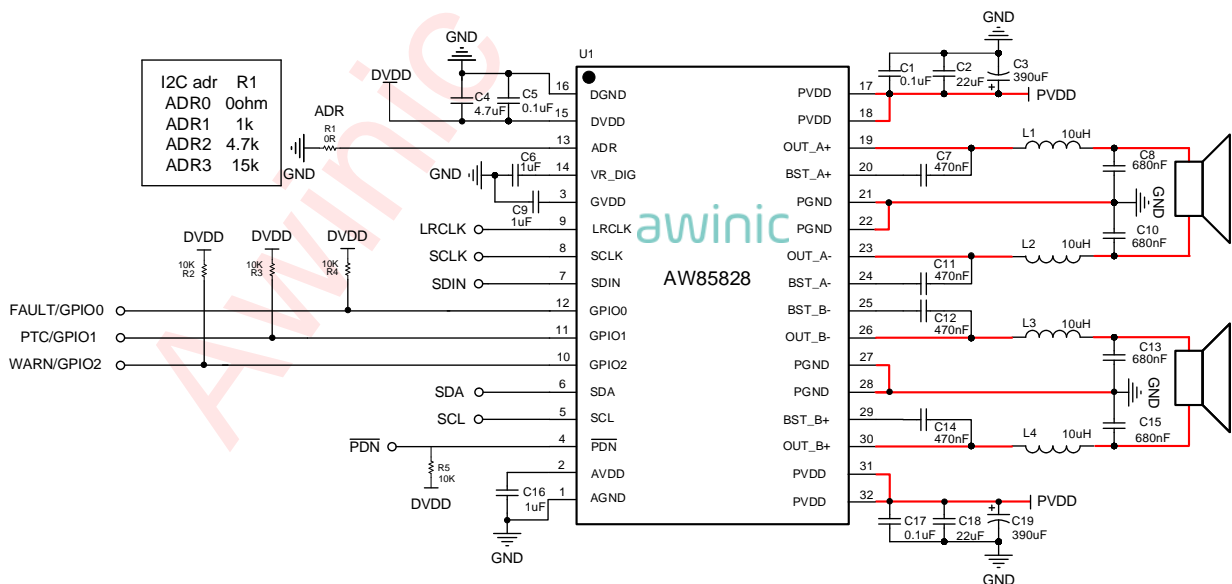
I2C adr R1
ADR0 0ohm
ADR1 1k
ADR2 4.7k
ADR3 15k

Awinic

GND
DVDD
C4 4.7uF
C5 0.1uF
U1
ADR
R1 0R
GND
GND
C6 1uF
C9 1uF
DVDD
10K R2
DVDD
10K R3
DVDD
10K R4
FAULT/GPIO0
PTC/GPIO1
WARN/GPIO2
LRCLK
SCLK
SDIN
SDA
SCL
$\overline{PDN}$
R5 10K
DVDD
C16 1uF
GND

16 DGND
15 DVDD
13 ADR
14 VR_DIG
3 GVDD
9 LRCLK
8 SCLK
7 SDIN
12 GPIO0
11 GPIO1
10 GPIO2
6 SDA
5 SCL
4 $\overline{PDN}$
2 AVDD
1 AGND

awinic
AW85828

PVDD 17
PVDD 18
OUT_A+ 19
BST_A+ 20
PGND 21
PGND 22
OUT_A- 23
BST_A- 24
BST_B- 25
OUT_B- 26
PGND 27
PGND 28
BST_B+ 29
OUT_B+ 30
PVDD 31
PVDD 32

GND
C1 0.1uF
C2 22uF
C3 390uF
PVDD
C7 470nF
L1 10uH
C8 680nF
GND
C10 680nF
L2 10uH
C11 470nF
C12 470nF
L3 10uH
C13 680nF
GND
C15 680nF
C14 470nF
L4 10uH
PVDD
C17 0.1uF
C18 22uF
C19 390uF
GND